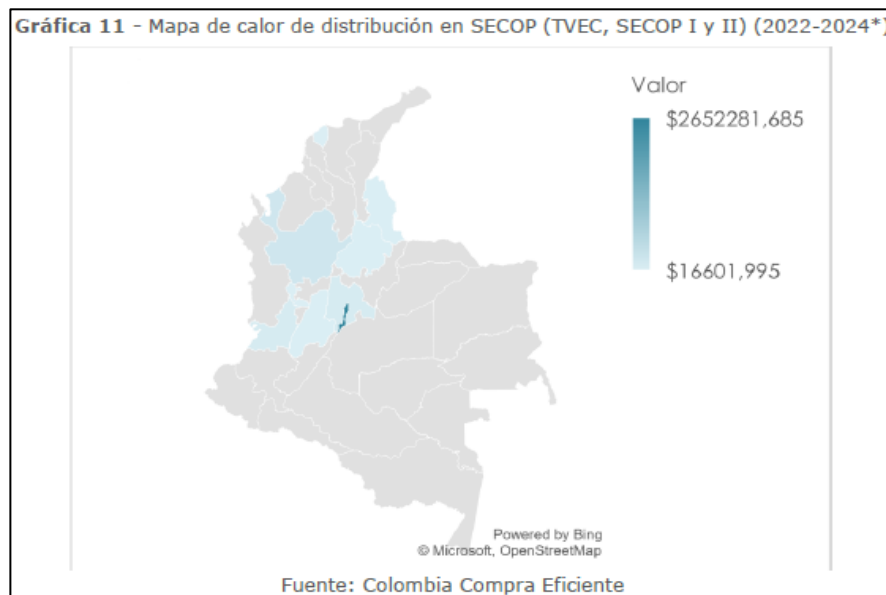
**Gráfica 11** - Mapa de calor de distribución en SECOP (TVEC, SECOP I y II) (2022-2024*)

Valor

\$2652281,685

\$16601,995

Powered by Bing
© Microsoft, OpenStreetMap

Fuente: Colombia Compra Eficiente